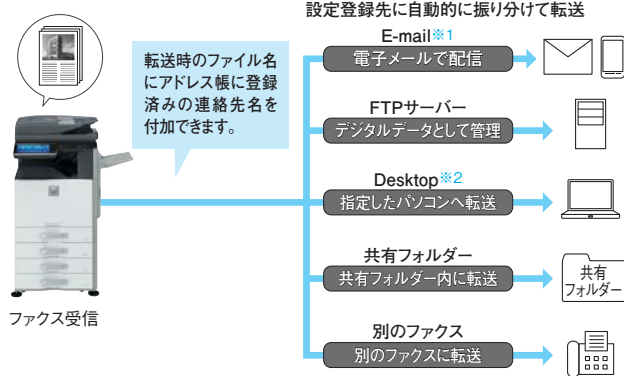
設定登録先に自動的に振り分けて転送

転送時のファイル名にアドレス帳に登録済みの連絡先名を付加できます。

E-mail※1
電子メールで配信

FTPサーバー
デジタルデータとして管理

Desktop※2
指定したパソコンへ転送

共有フォルダー
共有フォルダー内に転送

共有
フォルダー

別のファクス
別のファクスに転送

ファクス受信